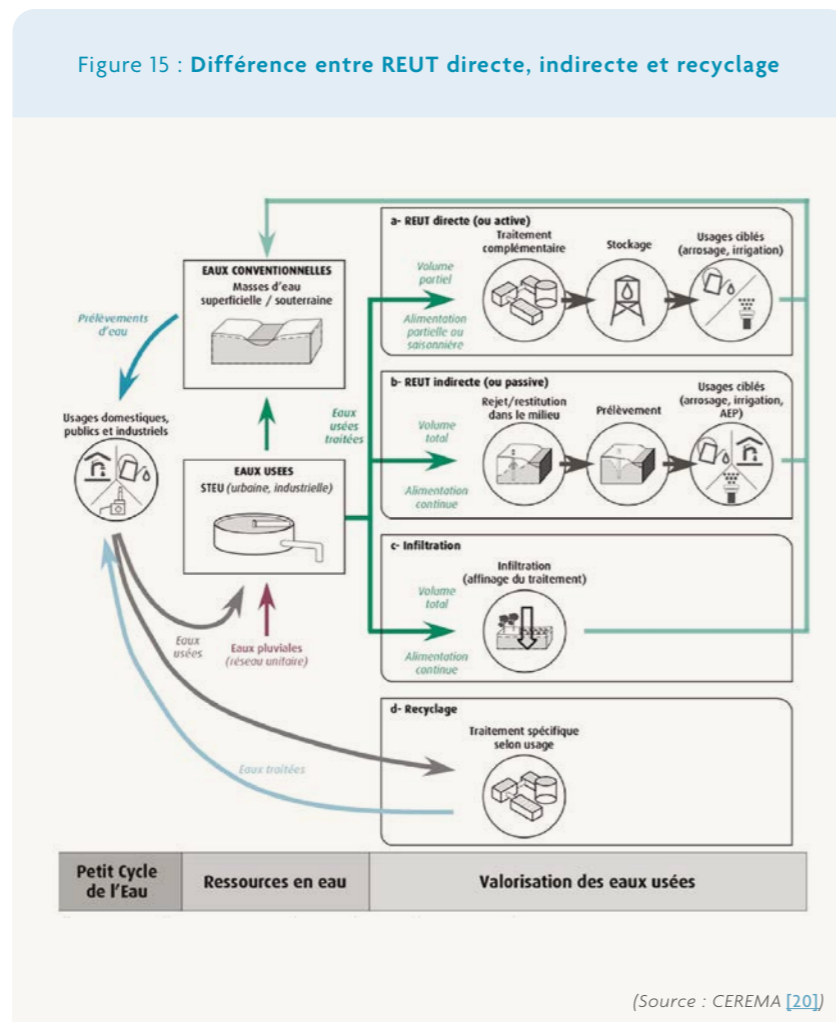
Figure 15 : **Différence entre REUT directe, indirecte et recyclage**

EAUX CONVENTIONNELLES
Masses d'eau superficielle / souterraine

Prélèvements d'eau

Usages domestiques, publics et industriels

Eaux usées traitées

EAUX USEES
STEU (urbaine, industrielle)

Eaux usées

Eaux pluviales (réseau unitaire)

Eaux traitées

a- REUT directe (ou active)
Volume partiel
Alimentation partielle ou saisonnière
Traitement complémentaire
Stockage
Usages ciblés (arrosage, irrigation)

b- REUT indirecte (ou passive)
Volume total
Alimentation continue
Rejet/restitution dans le milieu
Prélèvement
Usages ciblés (arrosage, irrigation, AEP)

c- Infiltration
Volume total
Alimentation continue
Infiltration (affinage du traitement)

d- Recyclage
Traitement spécifique selon usage

| Petit Cycle de l'Eau | Ressources en eau | Valorisation des eaux usées |
|---|---|---|

(Source : CEREMA [20])